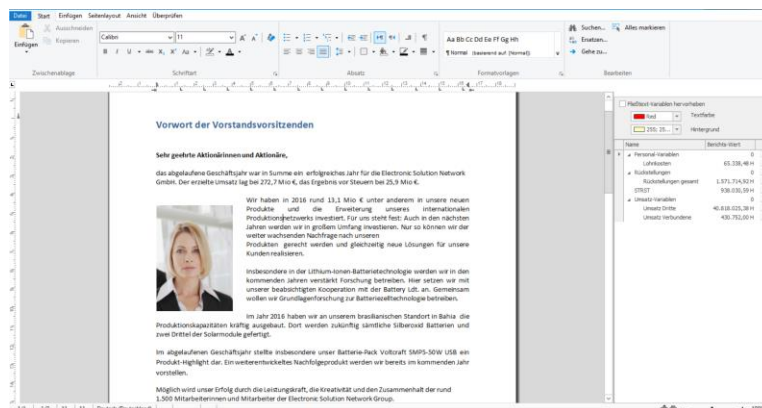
Datei Start Einfügen Seitenlayout Ansicht Überprüfen

Ausschneiden
Einfügen Kopieren
Zwischenablage

Calibri 11
Schriftart

Absatz

Aa Bb Cc Dd Ee Ff Gg Hh
¶ Normal (basierend auf (Normal))
Formatvorlagen

Suchen... Alles markieren
Ersetzen...
Gehe zu...
Bearbeiten

Vorwort der Vorstandsvorsitzenden

Sehr geehrte Aktionärinnen und Aktionäre,

das abgelaufene Geschäftsjahr war in Summe ein erfolgreiches Jahr für die Electronic Solution Network GmbH. Der erzielte Umsatz lag bei 272,7 Mio €, das Ergebnis vor Steuern bei 25,9 Mio €.

Wir haben in 2016 rund 13,1 Mio € unter anderem in unsere neuen Produkte und die Erweiterung unseres internationalen Produktionsnetzwerks investiert. Für uns steht fest: Auch in den nächsten Jahren werden wir in großem Umfang investieren. Nur so können wir der weiter wachsenden Nachfrage nach unseren Produkten gerecht werden und gleichzeitig neue Lösungen für unsere Kunden realisieren.

Insbesondere in der Lithium-Ionen-Batterietechnologie werden wir in den kommenden Jahren verstärkt Forschung betreiben. Hier setzen wir mit unserer beabsichtigten Kooperation mit der Battery Ldt. an. Gemeinsam wollen wir Grundlagenforschung zur Batteriezelltechnologie betreiben.

Im Jahr 2016 haben wir an unserem brasilianischen Standort in Bahia die Produktionskapazitäten kräftig ausgebaut. Dort werden zukünftig sämtliche Silberoxid Batterien und zwei Drittel der Solarmodule gefertigt.

Im abgelaufenen Geschäftsjahr stellte insbesondere unser Batterie-Pack Voltcraft SMP5-50W USB ein Produkt-Highlight dar. Ein weiterentwickeltes Nachfolgeprodukt werden wir bereits im kommenden Jahr vorstellen.

Möglich wird unser Erfolg durch die Leistungskraft, die Kreativität und den Zusammenhalt der rund 1.500 Mitarbeiterinnen und Mitarbeiter der Electronic Solution Network Group.

Fließtext-Variablen hervorheben
Red Textfarbe
255; 25... Hintergrund

| Name | Berichts-Wert |
|---|---|
| Personal-Variablen | 0 |
| Lohnkosten | 65.338,48 H |
| Rückstellungen | 0 |
| Rückstellungen gesamt | 1.571.714,92 H |
| STRST | 936.030,59 H |
| Umsatz-Variablen | 0 |
| Umsatz Dritte | 46.818.035,39 H |
| Umsatz Verbundene | 430.792,00 H |